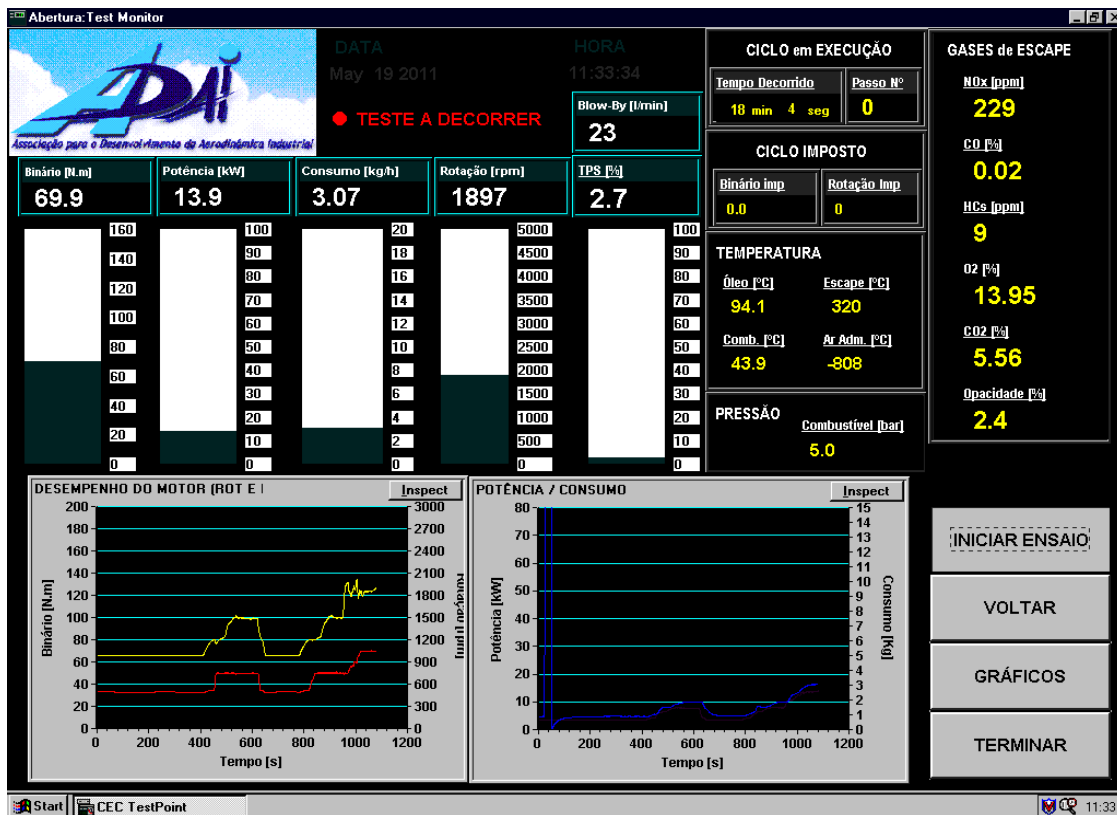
Abertura:Test Monitor

ADAI
Associação para o Desenvolvimento da Aerodinâmica Industrial

DATA
May 19 2011

HORA
11:33:34

TESTE A DECORRER

Blow-By [l/min]
23

CICLO em EXECUÇÃO
Tempo Decorrido
18 min 4 seg
Passo Nº
0

CICLO IMPOSTO
Binário imp
0.0
Rotação Imp
0

GASES de ESCAPE
NOx [ppm]
229
CO [%]
0.02
HCs [ppm]
9
O2 [%]
13.95
CO2 [%]
5.56
Opacidade [%]
2.4

Binário [N.m]
69.9
Potência [kW]
13.9
Consumo [kg/h]
3.07
Rotação [rpm]
1897
TPS [%]
2.7

160 140 120 100 80 60 40 20 0
100 90 80 70 60 50 40 30 20 10 0
20 18 16 14 12 10 8 6 4 2 0
5000 4500 4000 3500 3000 2500 2000 1500 1000 500 0
100 90 80 70 60 50 40 30 20 10 0

TEMPERATURA
Óleo [ºC]
94.1
Escape [ºC]
320
Comb. [ºC]
43.9
Ar Adm. [ºC]
-808

PRESSÃO
Combustível [bar]
5.0

DESEMPENHO DO MOTOR (ROT E I
Inspect
200 180 160 140 120 100 80 60 40 20 0
3000 2700 2400 2100 1800 1500 1200 900 600 300 0
Binário [N.m]
Rotação [rpm]
0 200 400 600 800 1000 1200
Tempo [s]

POTÊNCIA / CONSUMO
Inspect
80 70 60 50 40 30 20 10 0
15 14 13 12 11 10 9 8 7 6 5 4 3 2 1 0
Potência [kW]
Consumo [Kg]
0 200 400 600 800 1000 1200
Tempo [s]

INICIAR ENSAIO
VOLTAR
GRÁFICOS
TERMINAR

Start
CEC TestPoint
11:33